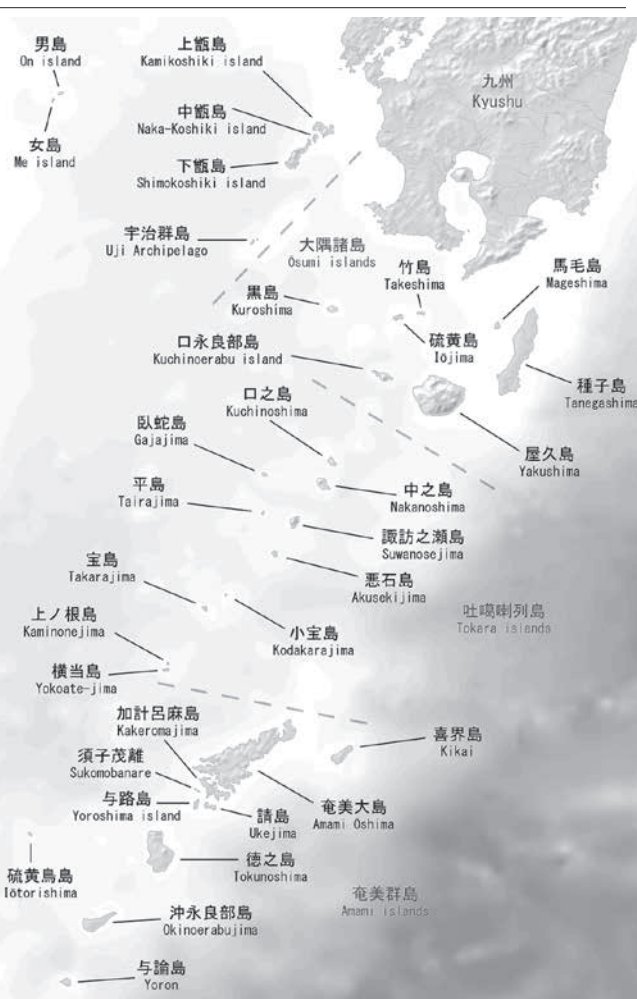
男島
On island

女島
Me island

上甑島
Kamikoshiki island

中甑島
Naka-Koshiki island

下甑島
Shimokoshiki island

九州
Kyushu

宇治群島
Uji Archipelago

大隅諸島
Osumi islands

竹島
Takeshima

馬毛島
Mageshima

黒島
Kuroshima

硫黄島
Iōjima

口永良部島
Kuchinoerabu island

種子島
Tanegashima

口之島
Kuchinoshima

臥蛇島
Gajajima

屋久島
Yakushima

平島
Tairajima

中之島
Nakanoshima

諏訪之瀬島
Suwanosejima

宝島
Takarajima

悪石島
Akusekijima

吐噶喇列島
Tokara islands

上ノ根島
Kaminonejima

小宝島
Kodakarajima

横当島
Yokoate-jima

加計呂麻島
Kakeromajima

喜界島
Kikai

須子茂離
Sukomobanare

与路島
Yoroshima island

奄美大島
Amami Oshima

請島
Ukejima

硫黄鳥島
Iōtorishima

徳之島
Tokunoshima

奄美群島
Amami islands

沖永良部島
Okinoerabujima

与論島
Yoron